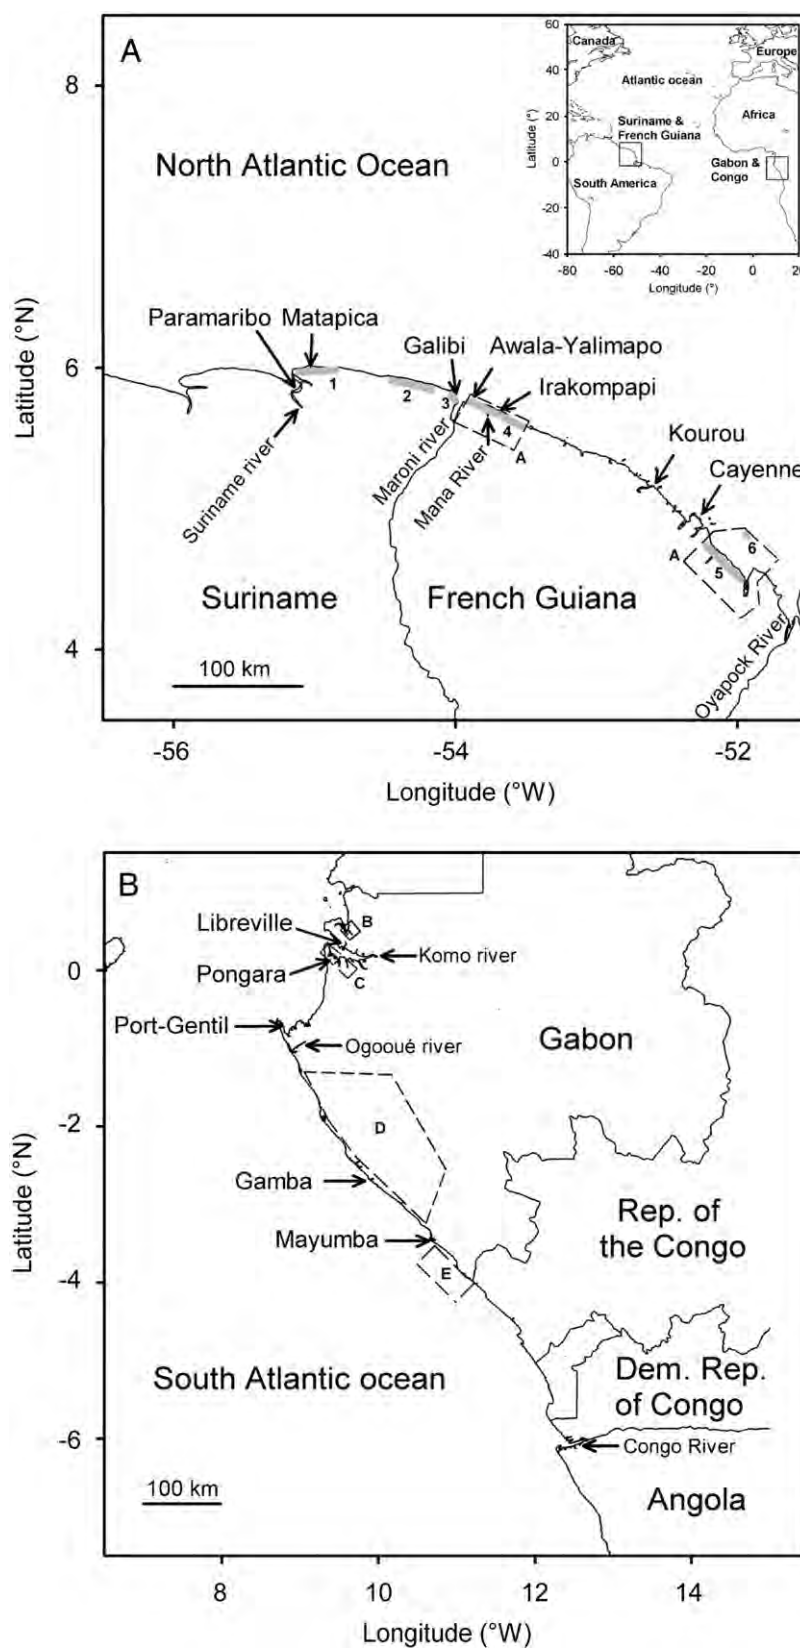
A

8

North Atlantic Ocean

60
40
20
0
-20
-40
Latitude (°)
Canada
Europe
Atlantic ocean
Suriname & French Guiana
Africa
South America
Gabon & Congo
-80 -60 -40 -20 0 20
Longitude (°)

Paramaribo Matapica
Galibi Awala-Yalimapo
Irakompapi
6
1
2
3
4
A
Suriname river
Maroni river
Mana River
Kourou
Cayenne
A
5
6
Latitude (°N)

Suriname
French Guiana

4
100 km
Oyapock River

-56 -54 -52
Longitude (°W)

B
Libreville
B
0
Pongara
C
Komo river
Port-Gentil
Ogooué river
Gabon
-2
D
Latitude (°N)
Gamba
Rep. of the Congo
Mayumba
-4
E
South Atlantic ocean
Dem. Rep. of Congo
-6
Congo River
100 km
Angola

8 10 12 14
Longitude (°W)